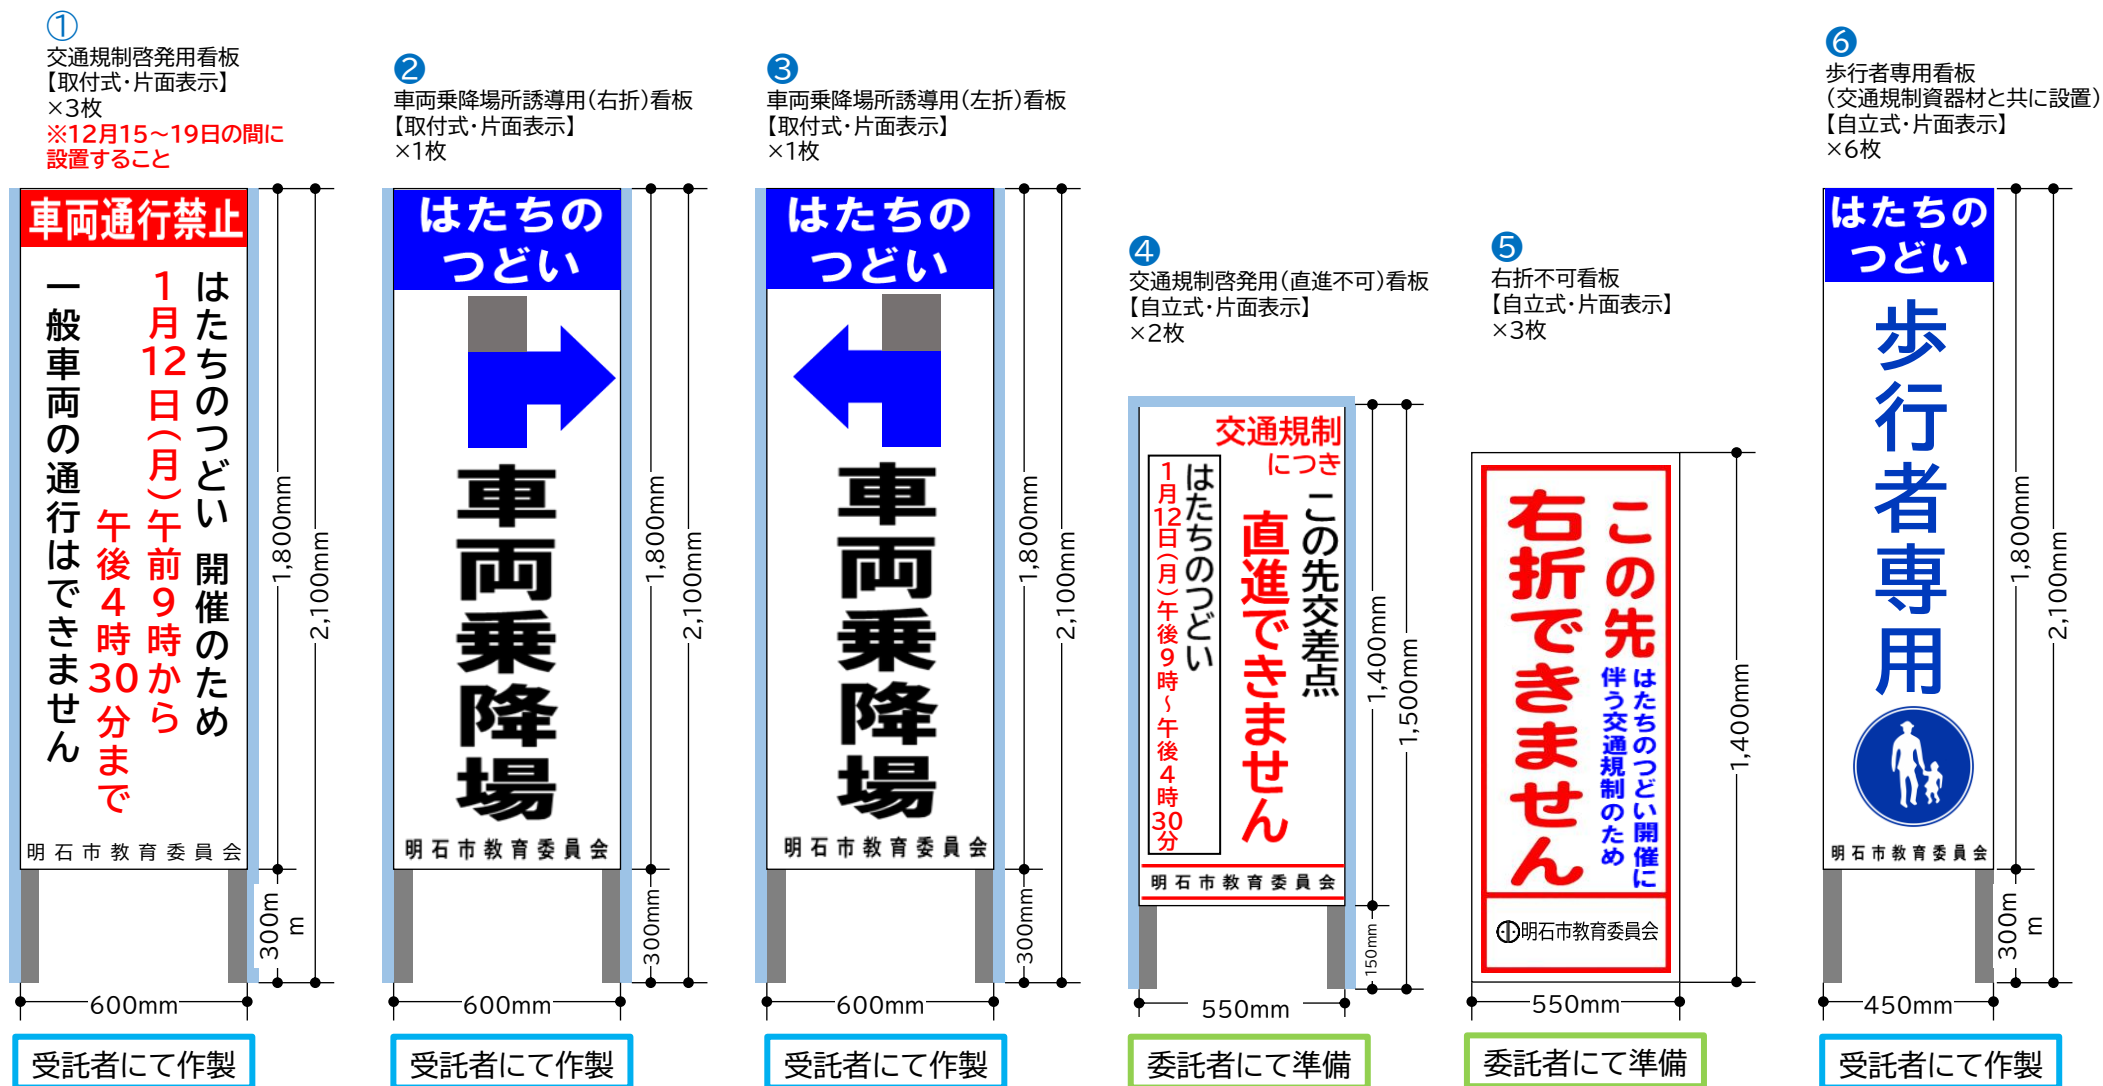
①
交通規制啓発用看板
【取付式・片面表示】
×3枚
※12月15～19日の間に設置すること

車両通行禁止
はたちのつどい 開催のため
1月12日(月)午前9時から
午後4時30分まで
一般車両の通行はできません
明石市教育委員会
1,800mm
2,100mm
300mm
600mm
受託者にて作製

②
車両乗降場所誘導用(右折)看板
【取付式・片面表示】
×1枚

はたちのつどい
車両乗降場
明石市教育委員会
1,800mm
2,100mm
300mm
600mm
受託者にて作製

③
車両乗降場所誘導用(左折)看板
【取付式・片面表示】
×1枚

はたちのつどい
車両乗降場
明石市教育委員会
1,800mm
2,100mm
300mm
600mm
受託者にて作製

④
交通規制啓発用(直進不可)看板
【自立式・片面表示】
×2枚

交通規制につき
この先交差点
直進できません
はたちのつどい
1月12日(月)午後9時～午後4時30分
明石市教育委員会
1,400mm
1,500mm
150mm
550mm
委託者にて準備

⑤
右折不可看板
【自立式・片面表示】
×3枚

この先
右折できません
はたちのつどい開催に伴う交通規制のため
明石市教育委員会
1,400mm
550mm
委託者にて準備

⑥
歩行者専用看板
(交通規制資器材と共に設置)
【自立式・片面表示】
×6枚

はたちのつどい
歩行者専用
明石市教育委員会
1,800mm
2,100mm
300mm
450mm
受託者にて作製